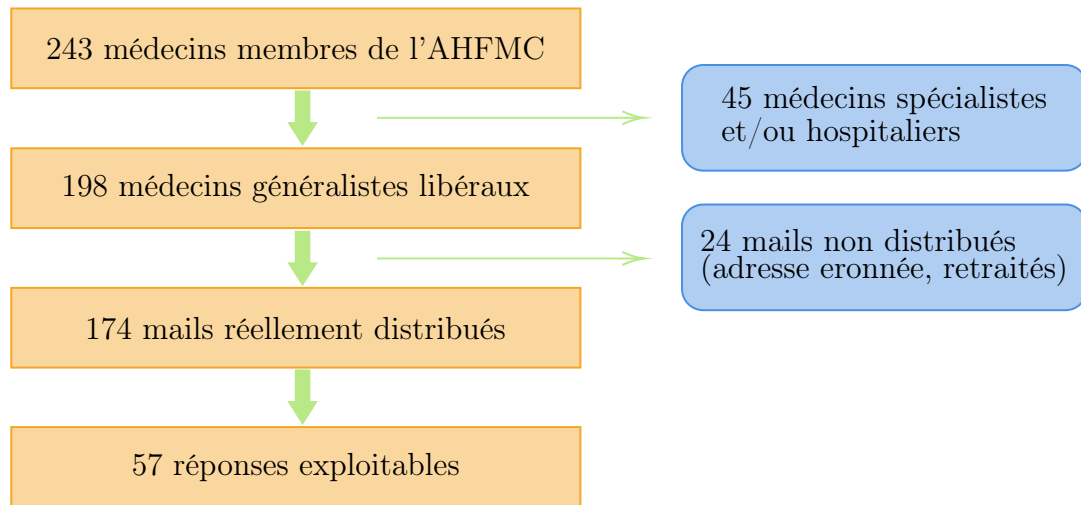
243 médecins membres de l’AHFMC

45 médecins spécialistes et/ou hospitaliers

198 médecins généralistes libéraux

24 mails non distribués (adresse eronnée, retraités)

174 mails réellement distribués

57 réponses exploitables